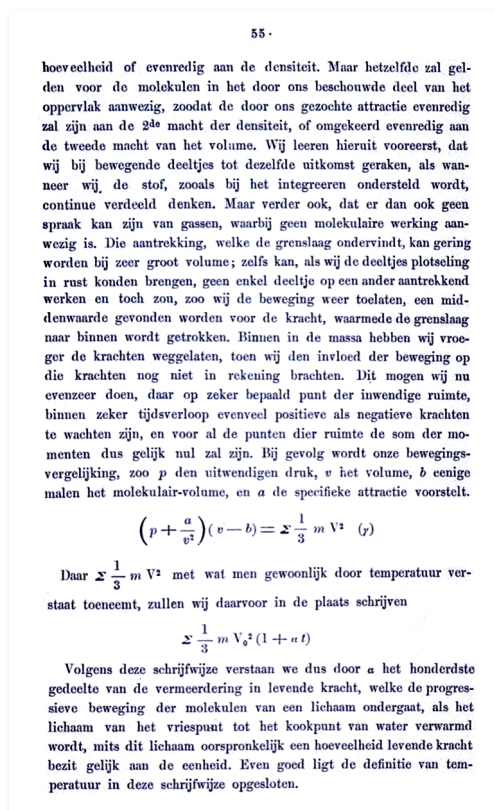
55 ·

hoeveelheid of evenredig aan de densiteit. Maar hetzelfde zal gelden voor de molekulen in het door ons beschouwde deel van het oppervlak aanwezig, zoodat de door ons gezochte attractie evenredig zal zijn aan de 2$^{de}$ macht der densiteit, of omgekeerd evenredig aan de tweede macht van het volume. Wij leeren hieruit vooreerst, dat wij bij bewegende deeltjes tot dezelfde uitkomst geraken, als wanneer wij de stof, zooals bij het integreeren ondersteld wordt, continue verdeeld denken. Maar verder ook, dat er dan ook geen spraak kan zijn van gassen, waarbij geen molekulaire werking aanwezig is. Die aantrekking, welke de grenslaag ondervindt, kan gering worden bij zeer groot volume; zelfs kan, als wij de deeltjes plotseling in rust konden brengen, geen enkel deeltje op een ander aantrekkend werken en toch zou, zoo wij de beweging weer toelaten, een middenwaarde gevonden worden voor de kracht, waarmede de grenslaag naar binnen wordt getrokken. Binnen in de massa hebben wij vroeger de krachten weggelaten, toen wij den invloed der beweging op die krachten nog niet in rekening brachten. Dit mogen wij nu evenzeer doen, daar op zeker bepaald punt der inwendige ruimte, binnen zeker tijdsverloop evenveel positieve als negatieve krachten te wachten zijn, en voor al de punten dier ruimte de som der momenten dus gelijk nul zal zijn. Bij gevolg wordt onze bewegingsvergelijking, zoo $p$ den uitwendigen druk, $v$ het volume, $b$ eenige malen het molekulair-volume, en $a$ de specifieke attractie voorstelt.

$\left(p+\frac{a}{v^2}\right)(v-b)=\Sigma\frac{1}{3}\, m\, V^2 \quad (\gamma)$

Daar $\Sigma\frac{1}{3}\, m\, V^2$ met wat men gewoonlijk door temperatuur verstaat toeneemt, zullen wij daarvoor in de plaats schrijven

$\Sigma\frac{1}{3}\, m\, V_0{}^2(1+\alpha t)$

Volgens deze schrijfwijze verstaan we dus door $\alpha$ het honderdste gedeelte van de vermeerdering in levende kracht, welke de progressieve beweging der molekulen van een lichaam ondergaat, als het lichaam van het vriespunt tot het kookpunt van water verwarmd wordt, mits dit lichaam oorspronkelijk een hoeveelheid levende kracht bezit gelijk aan de eenheid. Even goed ligt de definitie van temperatuur in deze schrijfwijze opgesloten.